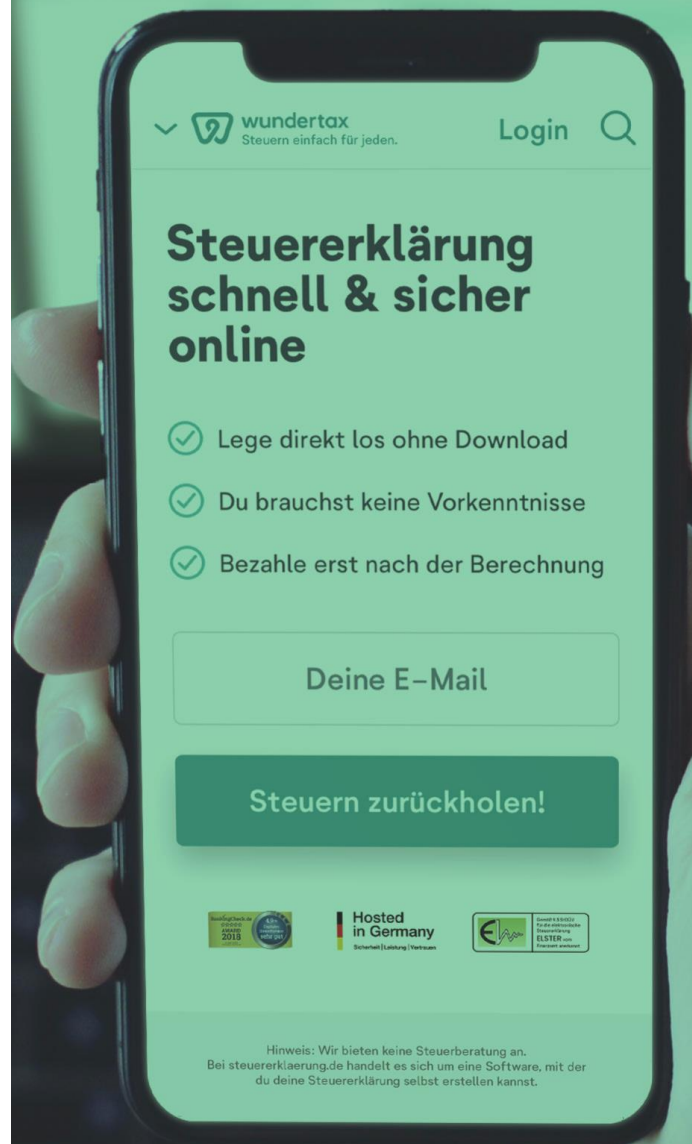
wundertax
Steuern einfach für jeden.

Login

Steuererklärung schnell & sicher online

Lege direkt los ohne Download

Du brauchst keine Vorkenntnisse

Bezahle erst nach der Berechnung

Deine E-Mail

Steuern zurückholen!

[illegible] AWARD 2018 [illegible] sehr gut

Hosted in Germany
Sicherheit | Leistung | Vertrauen

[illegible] ELSTER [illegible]

Hinweis: Wir bieten keine Steuerberatung an.
Bei steuererklaerung.de handelt es sich um eine Software, mit der du deine Steuererklärung selbst erstellen kannst.